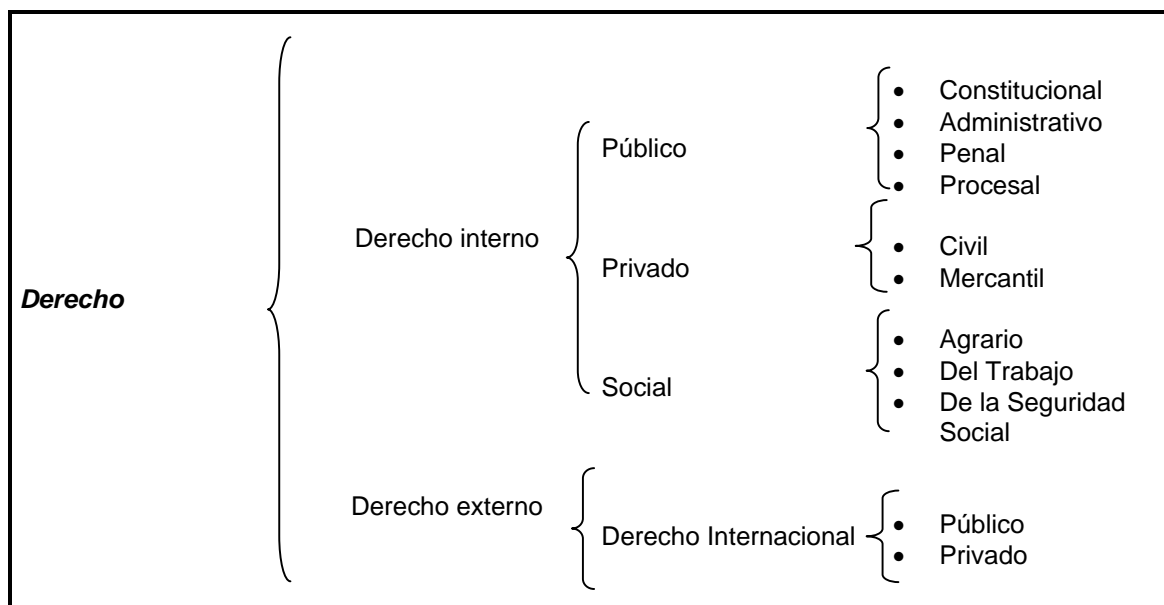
Derecho

Derecho interno

Público
- Constitucional
- Administrativo
- Penal
- Procesal

Privado
- Civil
- Mercantil

Social
- Agrario
- Del Trabajo
- De la Seguridad Social

Derecho externo

Derecho Internacional
- Público
- Privado